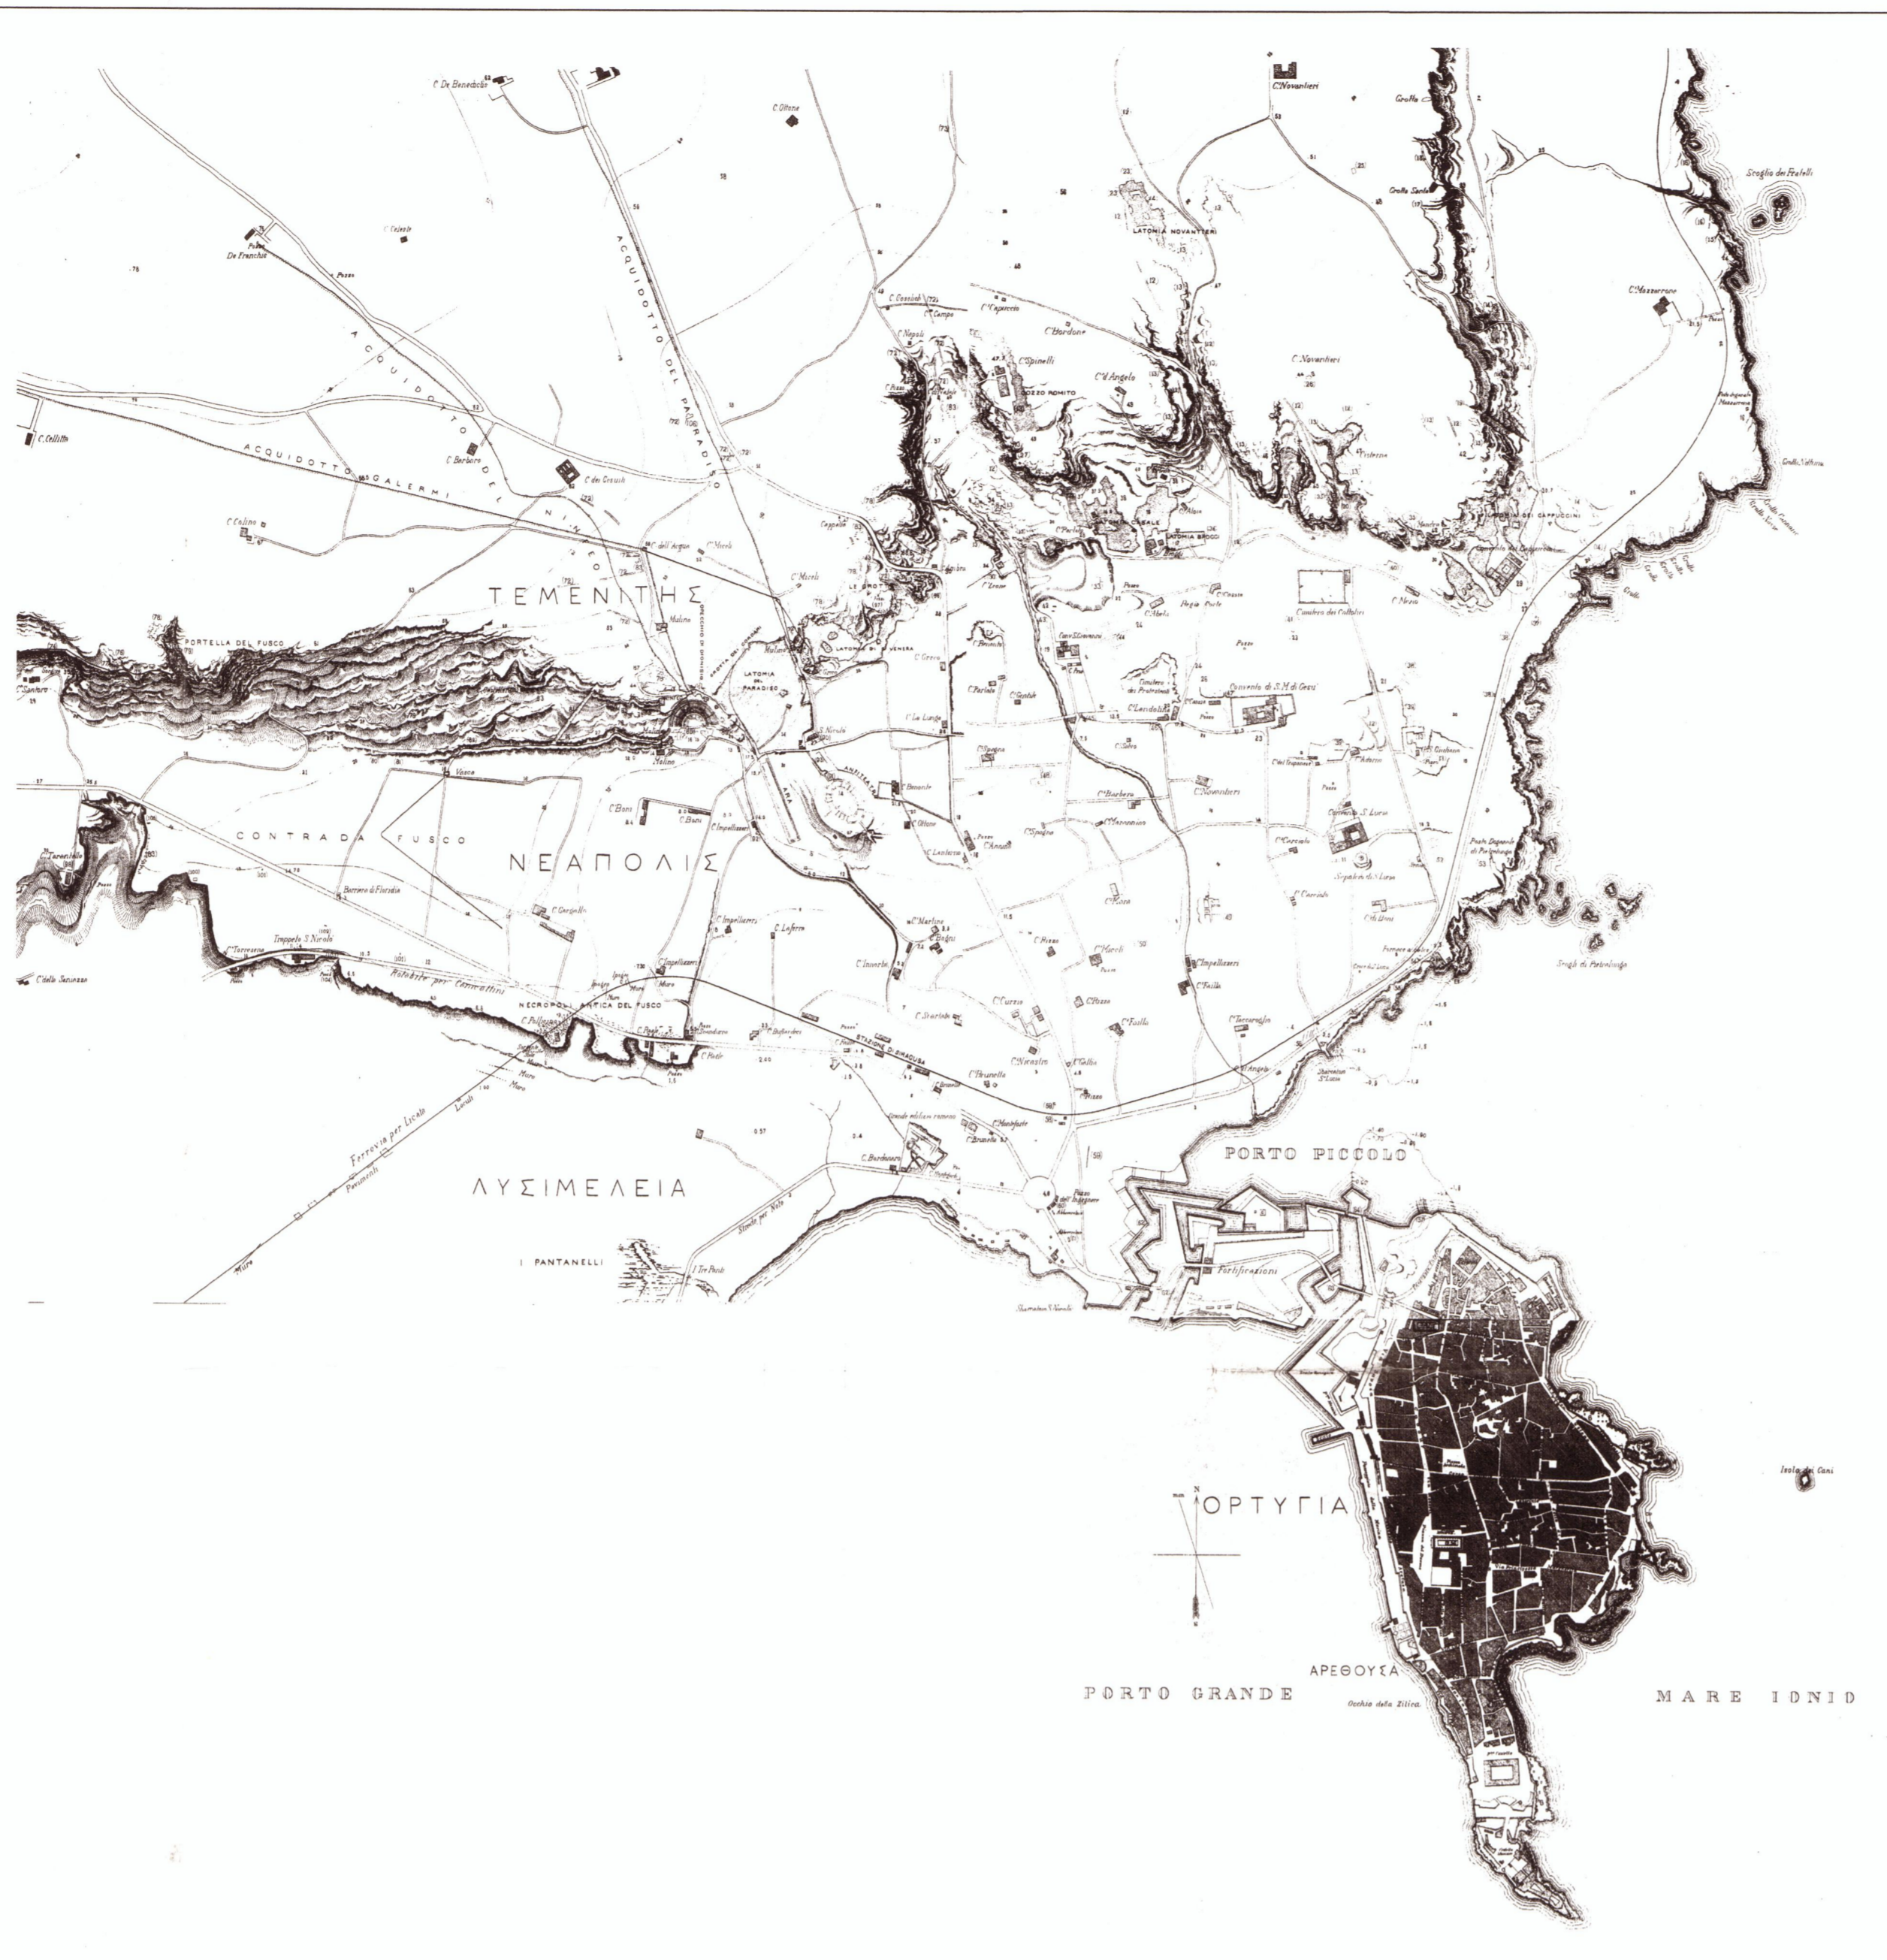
C. De Benedictis
C. Ottone
C.ⁿ Novantieri
Grotta
Scoglio dei Fratelli
Grotta Santa
C. Cefal
Pozzo De Franchis
LATOMIA NOVANTIERI
ACQUIDOTTO DEL PARADISO
ACQUIDOTTO DEL NINFEO
C. Cossale
C. Campo
C. Caporosso
C. Bordone
C.ⁿ Mazzarrone
C. Napoli
C. Spinelli
C. d'Angelo
POZZO ROMITO
C. Novantieri
C. Cellitto
C. Barbaro
ACQUIDOTTO GALERMI
C. dei Grassi
LATOMIA DEI CAPPUCCINI
LATOMIA BROGGI
C. Colino
C. dell'Acqua
C. Miceli
C. Miceli
LE GROTTE
TEMENITHΣ
PORTELLA DEL FUSCO
LATOMIA DEL PARADISO
LATOMIA DI VENERA
Convento di S.M. di Gesu'
C.Landolina
Cimitero dei Cappuccini
C. Santoro
Vasca
ANFITEATRO
C. Bosi
C. Busi
C. Impellizzeri
CONTRADA FUSCO
NEAΠOΛIΣ
Convento S. Lucia
Sepolcro di S. Lucia
Barriera di Floridia
C. Gargallo
C. Impellizzeri
C. Laferro
C. Martino
C. Innorta
Scogli di Patrimonio
C. Torresena
Trappeto S. Nicola
Ruderi del porto di Trogilo
C. della Saccuzza
NECROPOLI ANTICA DEL FUSCO
C. Pollicano
STAZIONE DI SIRACUSA
C. Impellizzeri
C. Failla
C. Torregrossa
Ferrovia per Licata
LYΣIMEΛEIA
PORTO PICCOLO
Fortificazioni
I PANTANELLI
I Tre Ponti
Stradale per Noto
ΟΡΤΥΓΙΑ
Isola dei Cani
AΡΕΘΟΥΣΑ
PORTO GRANDE
Occhio della Zilica
MARE IONIO